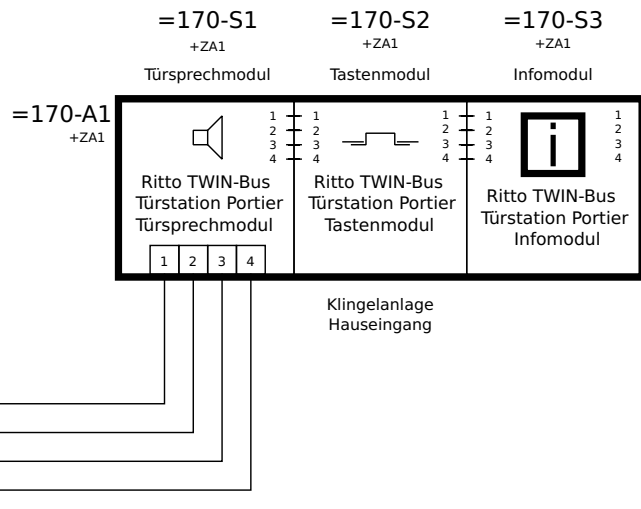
=170-S1
+ZA1
Türsprechmodul

=170-S2
+ZA1
Tastenmodul

=170-S3
+ZA1
Infomodul

=170-A1
+ZA1

1
2
3
4

1
2
3
4

1
2
3
4

1
2
3
4

1
2
3
4

1
2
3
4

i

Ritto TWIN-Bus Türstation Portier Türsprechmodul

Ritto TWIN-Bus Türstation Portier Tastenmodul

Ritto TWIN-Bus Türstation Portier Infomodul

| 1 | 2 | 3 | 4 |
|---|---|---|---|

Klingelanlage Hauseingang